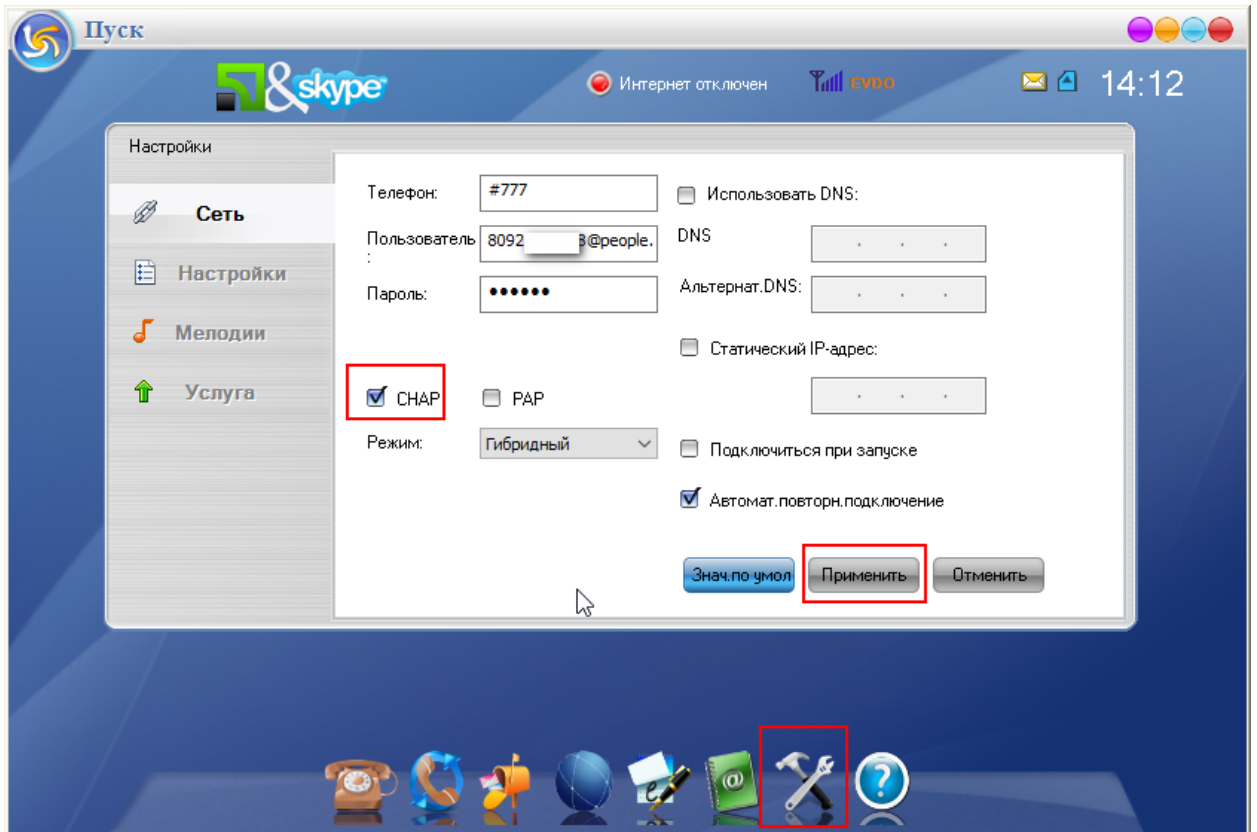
Пуск

&skype

Интернет отключен

EVDO

14:12

Настройки

Сеть

Настройки

Мелодии

Услуга

Телефон: #777

Пользователь: 8092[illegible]3@people.

Пароль: ••••••

CHAP

PAP

Режим: Гибридный

Использовать DNS:

DNS

Альтернат.DNS:

Статический IP-адрес:

Подключиться при запуске

Автомат.повторн.подключение

Знач.по умол

Применить

Отменить